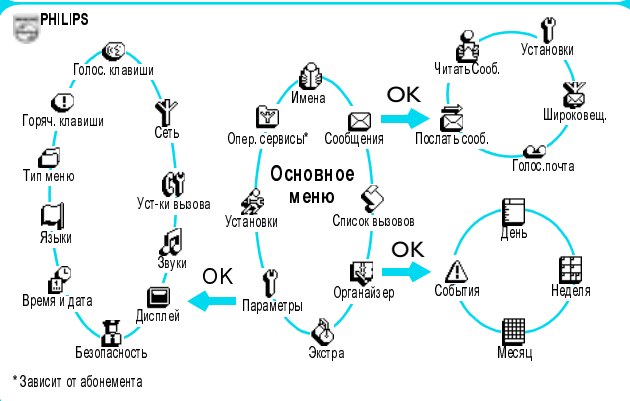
PHILIPS

Голос. клавиши
Горяч. клавиши
Тип меню
Языки
Время и дата
Безопасность
Сеть
Уст-ки вызова
Звуки
Дисплей

OK

Имена
Опер. сервисы*
Сообщения
Основное меню
Установки
Список вызовов
Параметры
Органайзер
Экстра

OK

Читать Сооб.
Установки
Послать сооб.
Широковещ.
Голос.почта

OK

День
События
Неделя
Месяц

* Зависит от абонемента